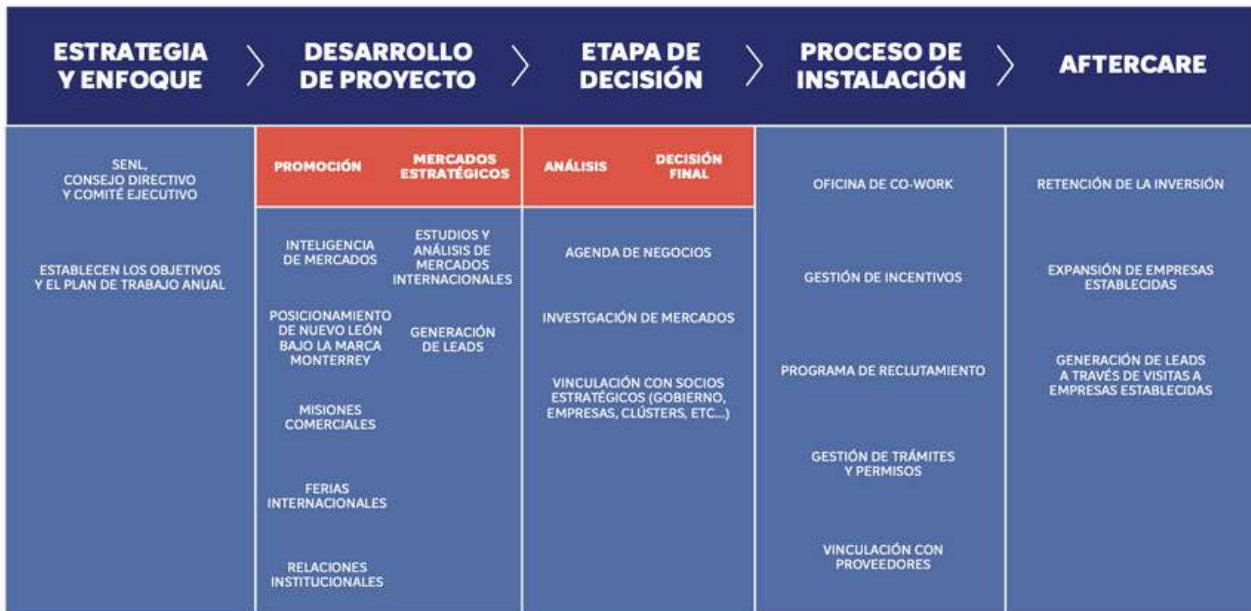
ESTRATEGIA Y ENFOQUE

SENL, CONSEJO DIRECTIVO Y COMITÉ EJECUTIVO

ESTABLECEN LOS OBJETIVOS Y EL PLAN DE TRABAJO ANUAL

DESARROLLO DE PROYECTO

PROMOCIÓN

INTELIGENCIA DE MERCADOS

POSICIONAMIENTO DE NUEVO LEÓN BAJO LA MARCA MONTERREY

MISIONES COMERCIALES

FERIAS INTERNACIONALES

RELACIONES INSTITUCIONALES

MERCADOS ESTRATÉGICOS

ESTUDIOS Y ANÁLISIS DE MERCADOS INTERNACIONALES

GENERACIÓN DE LEADS

ETAPA DE DECISIÓN

ANÁLISIS

DECISIÓN FINAL

AGENDA DE NEGOCIOS

INVESTGACIÓN DE MERCADOS

VINCULACIÓN CON SOCIOS ESTRATÉGICOS (GOBIERNO, EMPRESAS, CLÚSTERS, ETC...)

PROCESO DE INSTALACIÓN

OFICINA DE CO-WORK

GESTIÓN DE INCENTIVOS

PROGRAMA DE RECLUTAMIENTO

GESTIÓN DE TRÁMITES Y PERMISOS

VINCULACIÓN CON PROVEEDORES

AFTERCARE

RETENCIÓN DE LA INVERSIÓN

EXPANSIÓN DE EMPRESAS ESTABLECIDAS

GENERACIÓN DE LEADS A TRAVÉS DE VISITAS A EMPRESAS ESTABLECIDAS